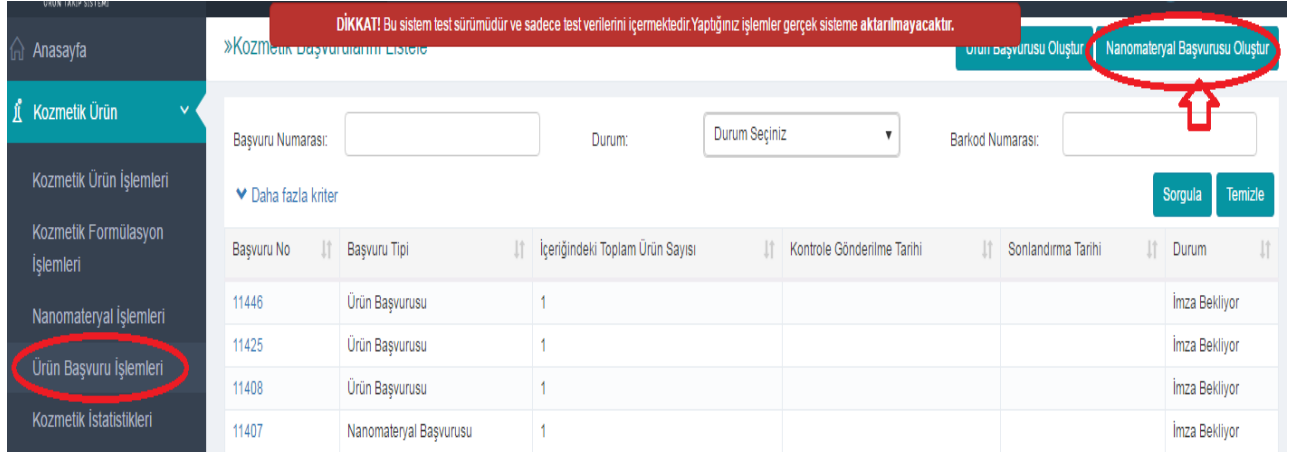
ÜRÜN TAKİP SİSTEMİ

Anasayfa

Kozmetik Ürün

Kozmetik Ürün İşlemleri

Kozmetik Formülasyon İşlemleri

Nanomateryal İşlemleri

Ürün Başvuru İşlemleri

Kozmetik İstatistikleri

**DİKKAT!** Bu sistem test sürümüdür ve sadece test verilerini içermektedir.Yaptığınız işlemler gerçek sisteme **aktarılmayacaktır.**

»Kozmetik Başvurularını Listele

Ürün Başvurusu Oluştur

Nanomateryal Başvurusu Oluştur

Başvuru Numarası:

Durum:

Durum Seçiniz

Barkod Numarası:

Daha fazla kriter

Sorgula

Temizle

| Başvuru No | Başvuru Tipi | İçeriğindeki Toplam Ürün Sayısı | Kontrole Gönderilme Tarihi | Sonlandırma Tarihi | Durum |
|---|---|---|---|---|---|
| 11446 | Ürün Başvurusu | 1 | | | İmza Bekliyor |
| 11425 | Ürün Başvurusu | 1 | | | İmza Bekliyor |
| 11408 | Ürün Başvurusu | 1 | | | İmza Bekliyor |
| 11407 | Nanomateryal Başvurusu | 1 | | | İmza Bekliyor |